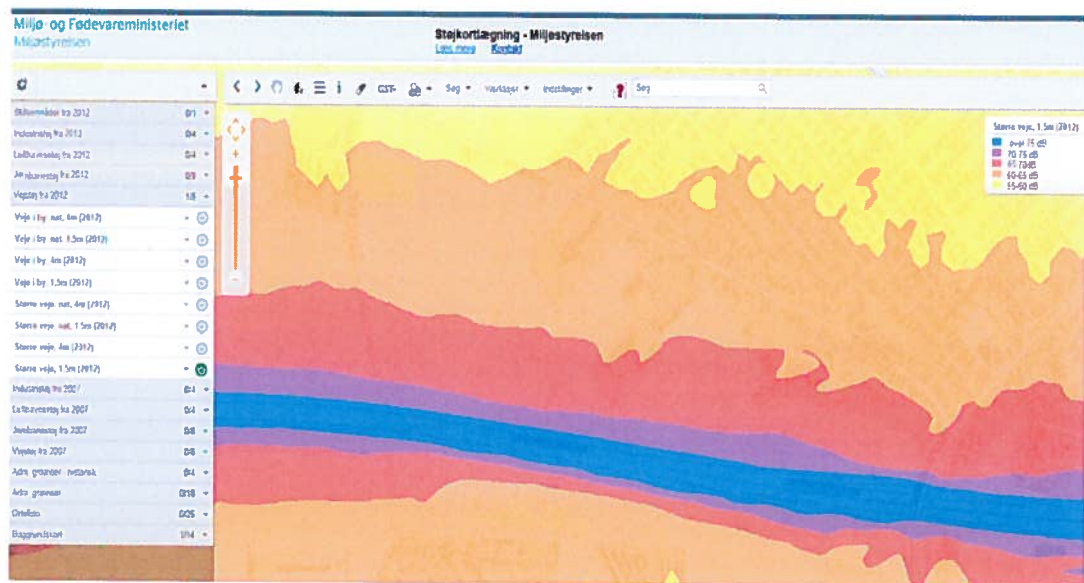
Miljø- og Fødevareministeriet
Miljøstyrelsen

Støjkortlægning - Miljøstyrelsen
Læs mere Kontakt

Søg Værktøjer Indstillinger Søg

Støjkortlægning fra 2012 0/1
Industristøj fra 2012 0/4
Lufthavnsstøj fra 2012 0/4
Jernbanestøj fra 2012 0/9
Vejstøj fra 2012 1/8
Veje i by, nat, 4m (2012)
Veje i by, nat, 1.5m (2012)
Veje i by, 4m (2012)
Veje i by, 1.5m (2012)
Større veje, nat, 4m (2012)
Større veje, nat, 1.5m (2012)
Større veje, 4m (2012)
Større veje, 1.5m (2012)
Industristøj fra 2007 0/4
Lufthavnsstøj fra 2007 0/4
Jernbanestøj fra 2007 0/8
Vejstøj fra 2007 0/8
Adm. grænser - netværk 0/4
Adm. grænser 0/18
Ortofoto 0/25
Baggrundskort 1/14

Større veje, 1.5m (2012)
over 75 dB
70-75 dB
65-70 dB
60-65 dB
55-60 dB